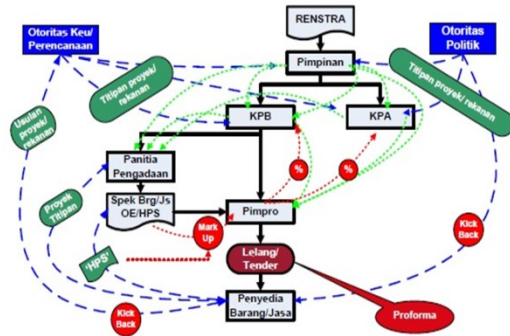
RENSTRA

Otoritas Keu/ Perencanaan

Otoritas Politik

Pimpinan

Titipan proyek/ rekanan

Titipan proyek/ rekanan

Usulan proyek/ rekanan

KPB

KPA

Panitia Pengadaan

%

%

Proyek Titipan

Spek Brg/Js OE/HPS

Pimpro

Mark Up

Kick Back

'HPS'

Lelang/ Tender

Kick Back

Penyedia Barang/Jasa

Proforma